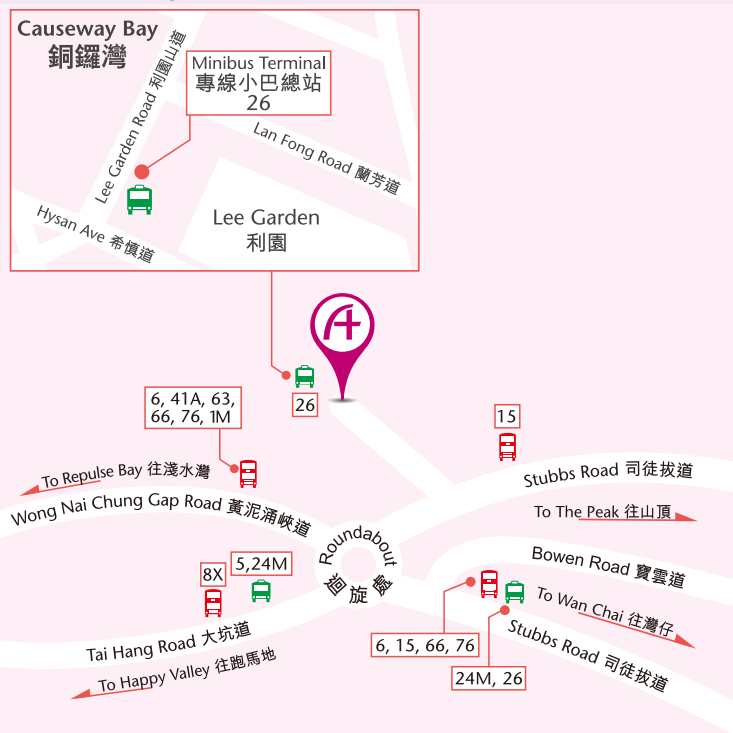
Causeway Bay
銅鑼灣

Minibus Terminal
專線小巴總站
26

Lee Garden Road 利園山道

Lan Fong Road 蘭芳道

Lee Garden
利園

Hysan Ave 希慎道

26

6, 41A, 63, 66, 76, 1M

15

To Repulse Bay 往淺水灣

Stubbs Road 司徒拔道

Wong Nai Chung Gap Road 黃泥涌峽道

To The Peak 往山頂

Roundabout
迴旋處

Bowen Road 寶雲道

8X

5,24M

To Wan Chai 往灣仔

Tai Hang Road 大坑道

6, 15, 66, 76

Stubbs Road 司徒拔道

To Happy Valley 往跑馬地

24M, 26